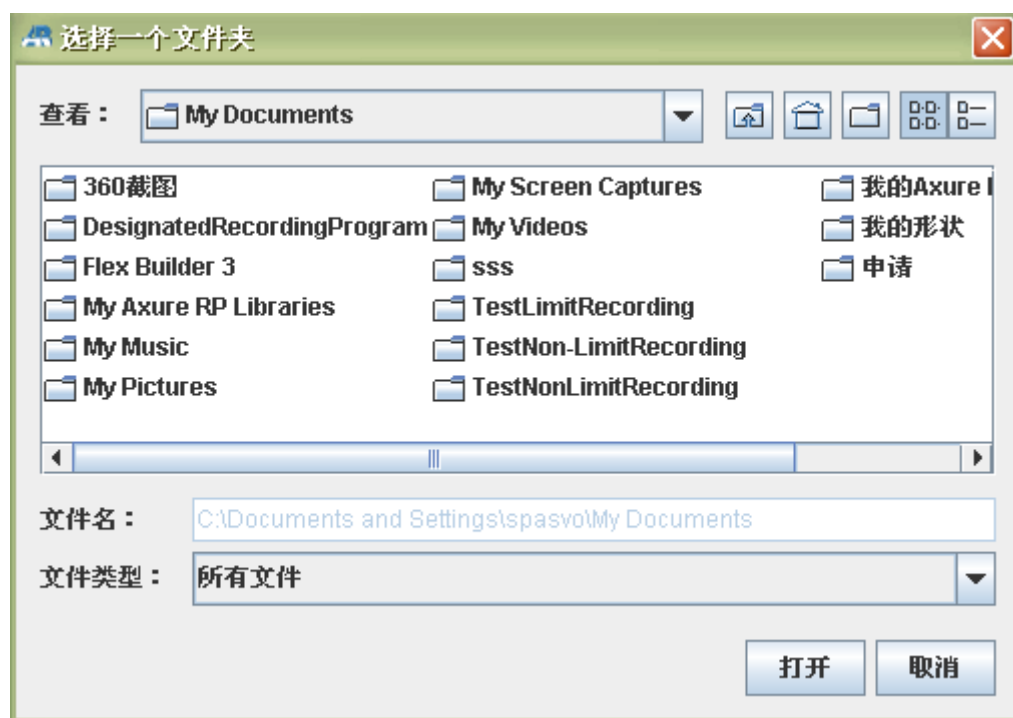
选择一个文件夹

查看： My Documents

360截图
DesignatedRecordingProgram
Flex Builder 3
My Axure RP Libraries
My Music
My Pictures

My Screen Captures
My Videos
sss
TestLimitRecording
TestNon-LimitRecording
TestNonLimitRecording

我的Axure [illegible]
我的形状
申请

文件名： C:\Documents and Settings\spasvo\My Documents

文件类型： 所有文件

打开 取消